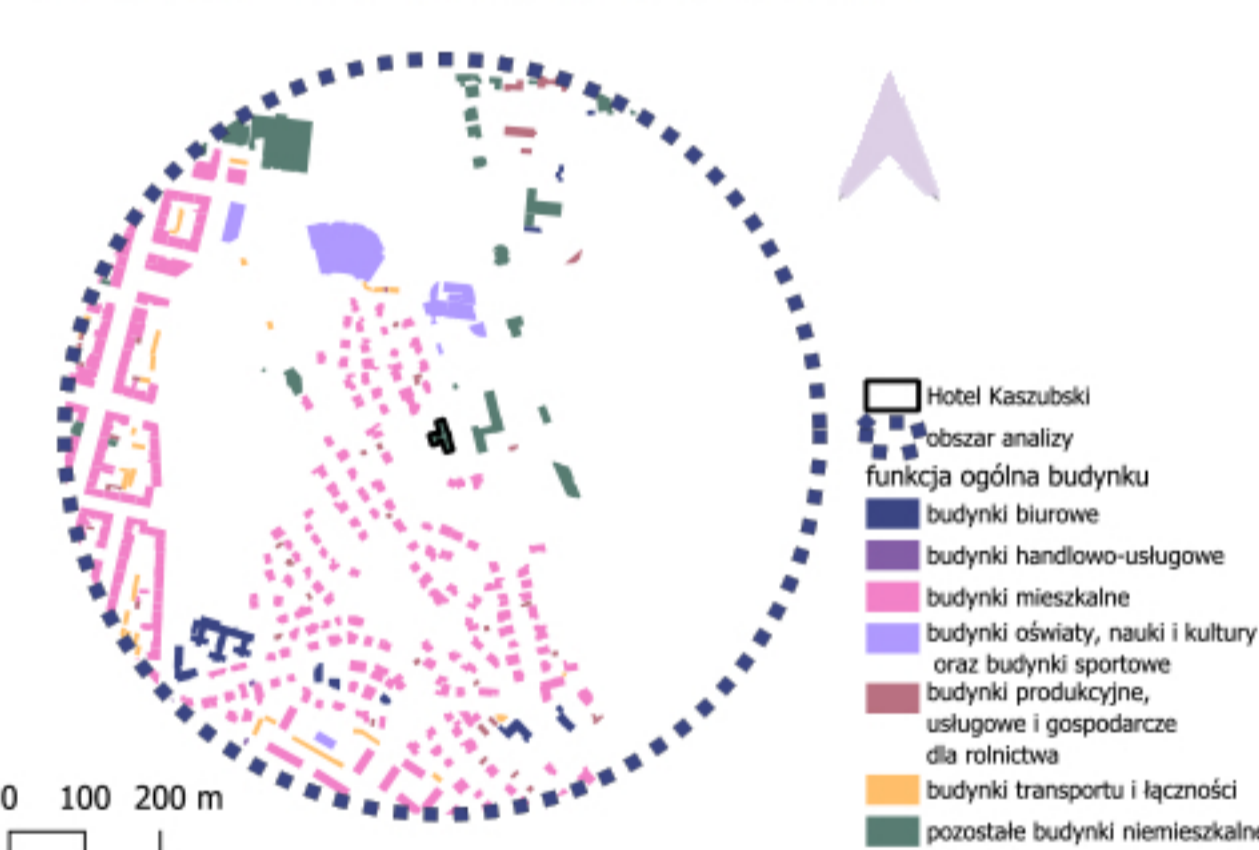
Hotel Kaszubski
obszar analizy
funkcja ogólna budynku
budynki biurowe
budynki handlowo-usługowe
budynki mieszkalne
budynki oświaty, nauki i kultury oraz budynki sportowe
budynki produkcyjne, usługowe i gospodarcze dla rolnictwa
budynki transportu i łączności
pozostałe budynki niemieszkaln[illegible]

0 100 200 m